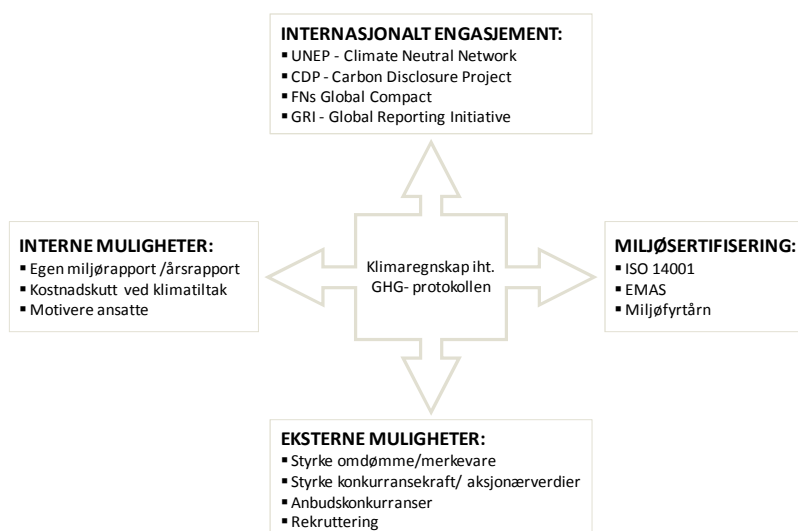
INTERNASJONALT ENGASJEMENT:
- UNEP - Climate Neutral Network
- CDP - Carbon Disclosure Project
- FNs Global Compact
- GRI - Global Reporting Initiative

INTERNE MULIGHETER:
- Egen miljørapport /årsrapport
- Kostnadskutt ved klimatiltak
- Motivere ansatte

Klimaregnskap iht. GHG- protokollen

MILJØSERTIFISERING:
- ISO 14001
- EMAS
- Miljøfyrtårn

EKSTERNE MULIGHETER:
- Styrke omdømme/merkevare
- Styrke konkurransekraft/ aksjonærverdier
- Anbudskonkurranser
- Rekruttering